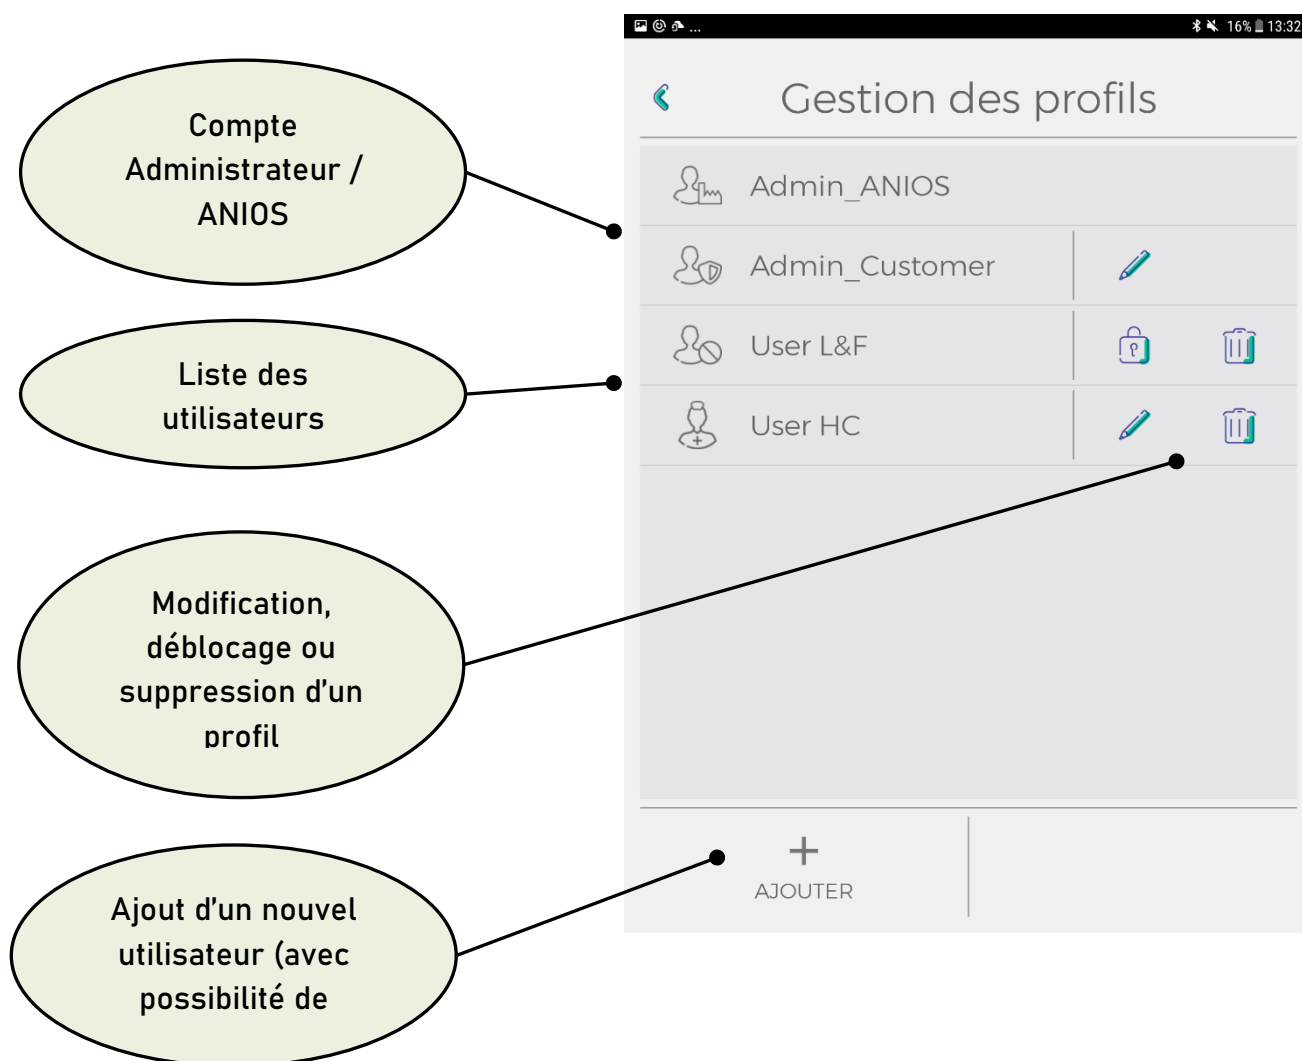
Compte Administrateur / ANIOS

Liste des utilisateurs

Modification, déblocage ou suppression d'un profil

Ajout d'un nouvel utilisateur (avec possibilité de

16% 13:32

Gestion des profils

Admin_ANIOS

Admin_Customer

User L&F

User HC

+
AJOUTER